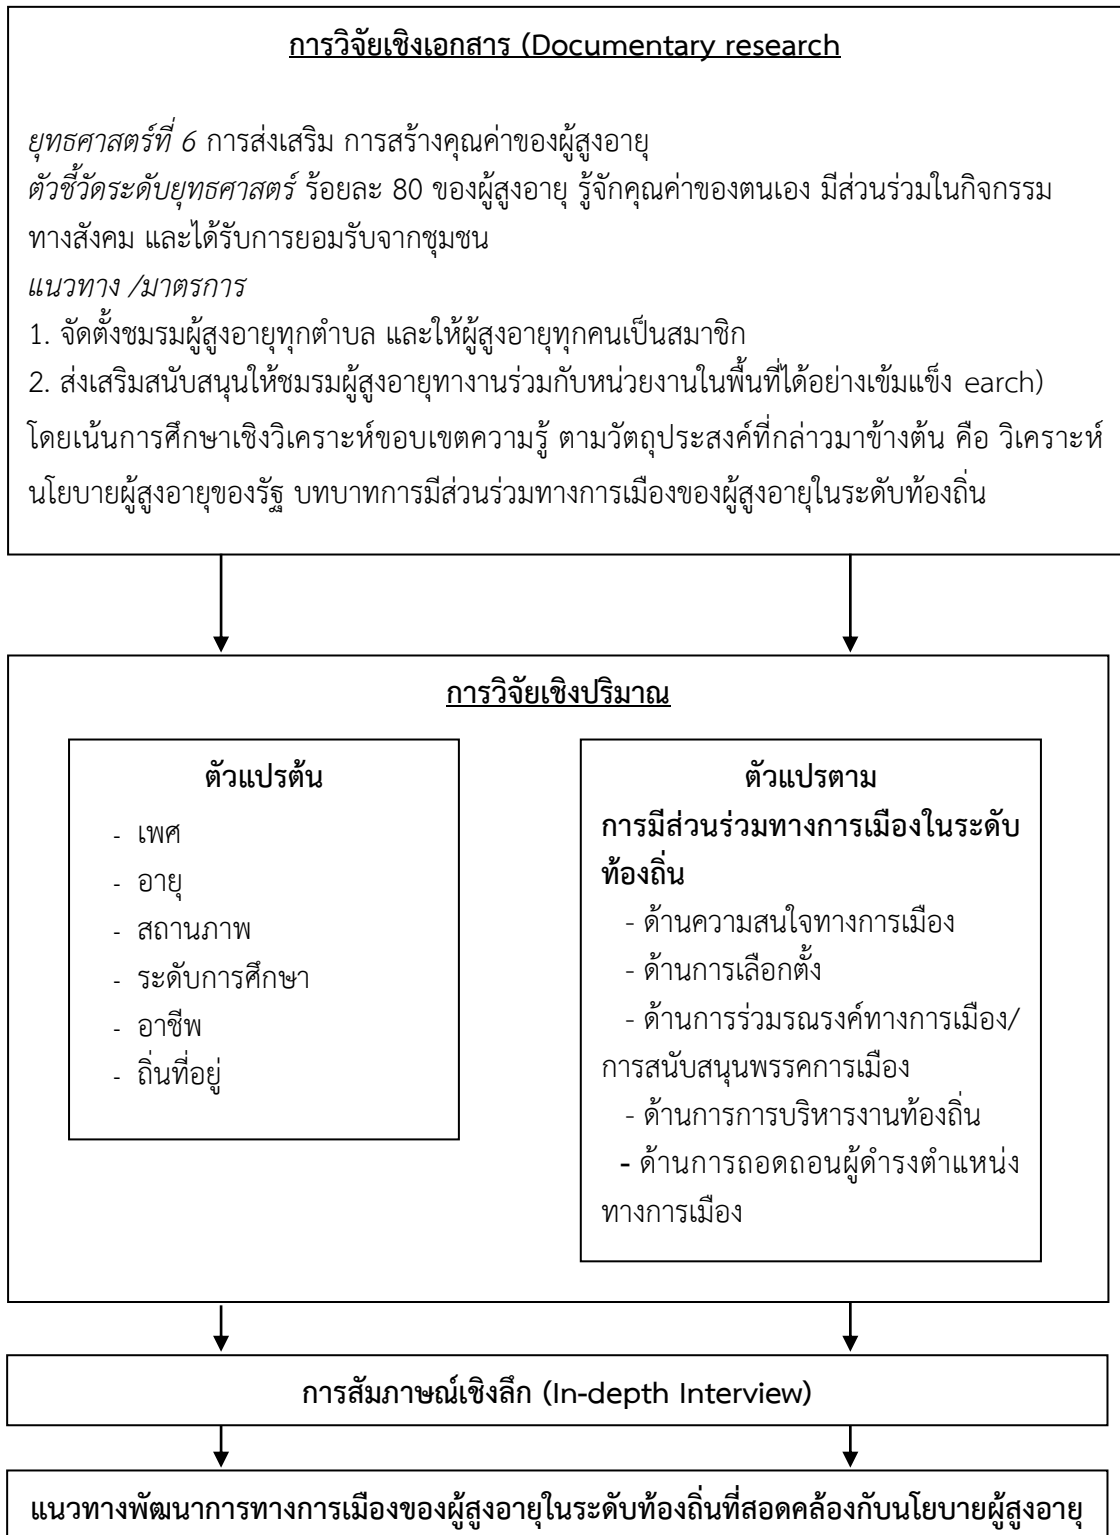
การวิจัยเชิงเอกสาร (Documentary research

ยุทธศาสตร์ที่ 6 การส่งเสริม การสร้างคุณค่าของผู้สูงอายุ
ตัวชี้วัดระดับยุทธศาสตร์ ร้อยละ 80 ของผู้สูงอายุ รู้จักคุณค่าของตนเอง มีส่วนร่วมในกิจกรรมทางสังคม และได้รับการยอมรับจากชุมชน
แนวทาง /มาตรการ
1. จัดตั้งชมรมผู้สูงอายุทุกตำบล และให้ผู้สูงอายุทุกคนเป็นสมาชิก
2. ส่งเสริมสนับสนุนให้ชมรมผู้สูงอายุทางานร่วมกับหน่วยงานในพื้นที่ได้อย่างเข้มแข็ง earch)
โดยเน้นการศึกษาเชิงวิเคราะห์ขอบเขตความรู้ ตามวัตถุประสงค์ที่กล่าวมาข้างต้น คือ วิเคราะห์นโยบายผู้สูงอายุของรัฐ บทบาทการมีส่วนร่วมทางการเมืองของผู้สูงอายุในระดับท้องถิ่น

การวิจัยเชิงปริมาณ

ตัวแปรต้น
- เพศ
- อายุ
- สถานภาพ
- ระดับการศึกษา
- อาชีพ
- ถิ่นที่อยู่

ตัวแปรตาม
การมีส่วนร่วมทางการเมืองในระดับท้องถิ่น
- ด้านความสนใจทางการเมือง
- ด้านการเลือกตั้ง
- ด้านการร่วมรณรงค์ทางการเมือง/การสนับสนุนพรรคการเมือง
- ด้านการการบริหารงานท้องถิ่น
- ด้านการถอดถอนผู้ดำรงตำแหน่งทางการเมือง

การสัมภาษณ์เชิงลึก (In-depth Interview)

แนวทางพัฒนาการทางการเมืองของผู้สูงอายุในระดับท้องถิ่นที่สอดคล้องกับนโยบายผู้สูงอายุ